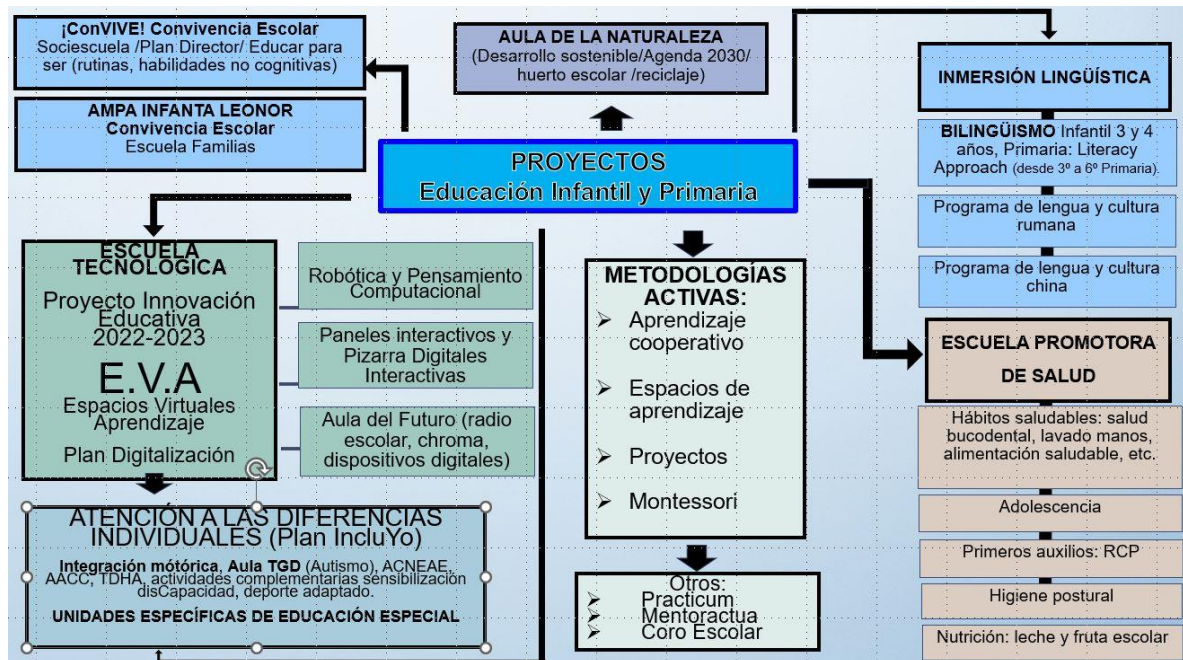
¡ConVIVE! Convivencia Escolar
Sociescuela /Plan Director/ Educar para ser (rutinas, habilidades no cognitivas)

AMPA INFANTA LEONOR
Convivencia Escolar
Escuela Familias

AULA DE LA NATURALEZA
(Desarrollo sostenible/Agenda 2030/ huerto escolar /reciclaje)

PROYECTOS
Educación Infantil y Primaria

INMERSIÓN LINGÜÍSTICA

BILINGÜISMO Infantil 3 y 4 años, Primaria: Literacy Approach (desde 3º a 6º Primaria).

Programa de lengua y cultura rumana

Programa de lengua y cultura china

ESCUELA TECNOLÓGICA
Proyecto Innovación Educativa 2022-2023
E.V.A
Espacios Virtuales Aprendizaje
Plan Digitalización

Robótica y Pensamiento Computacional

Paneles interactivos y Pizarra Digitales Interactivas

Aula del Futuro (radio escolar, chroma, dispositivos digitales)

METODOLOGÍAS ACTIVAS:
Aprendizaje cooperativo
Espacios de aprendizaje
Proyectos
Montessori

ESCUELA PROMOTORA DE SALUD

Hábitos saludables: salud bucodental, lavado manos, alimentación saludable, etc.

Adolescencia

Primeros auxilios: RCP

Higiene postural

Nutrición: leche y fruta escolar

ATENCIÓN A LAS DIFERENCIAS INDIVIDUALES (Plan IncluYo)
Integración mótorica, Aula TGD (Autismo), ACNEAE, AACC, TDHA, actividades complementarias sensibilización disCapacidad, deporte adaptado.
UNIDADES ESPECÍFICAS DE EDUCACIÓN ESPECIAL

Otros:
Practicum
Mentoractua
Coro Escolar